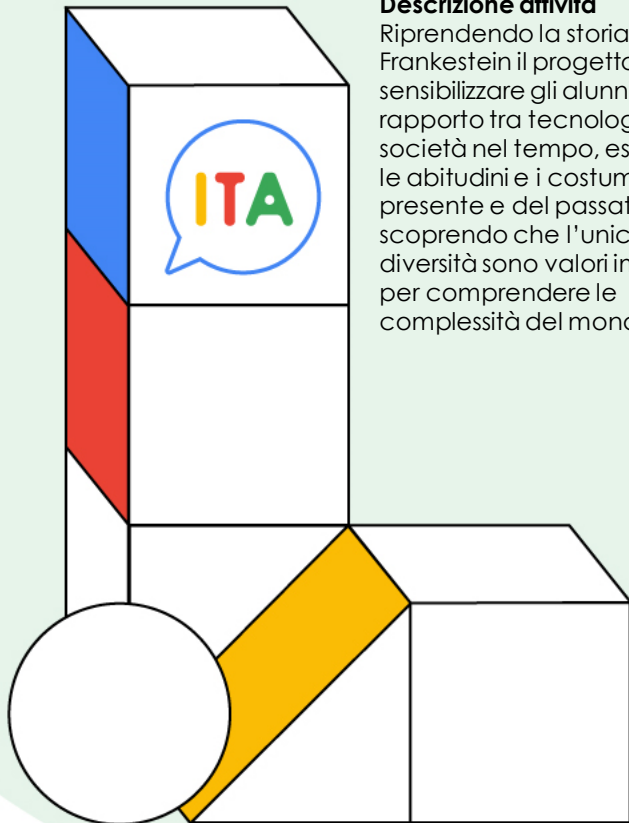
ITA

Descrizione attività
Riprendendo la storia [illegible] Frankestein il progetto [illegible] sensibilizzare gli alunn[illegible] rapporto tra tecnolog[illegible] società nel tempo, es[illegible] le abitudini e i costum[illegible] presente e del passat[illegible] scoprendo che l'unic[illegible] diversità sono valori in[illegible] per comprendere le complessità del mond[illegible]